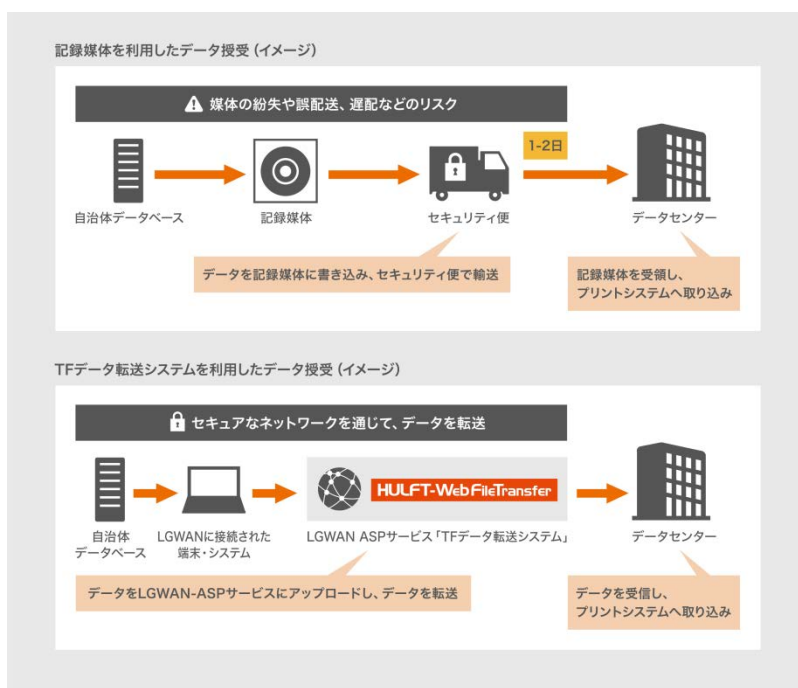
記録媒体を利用したデータ授受（イメージ）

媒体の紛失や誤配送、遅配などのリスク

1-2日

自治体データベース

記録媒体

セキュリティ便

データセンター

データを記録媒体に書き込み、セキュリティ便で輸送

記録媒体を受領し、プリントシステムへ取り込み

TFデータ転送システムを利用したデータ授受（イメージ）

セキュアなネットワークを通じて、データを転送

HULFT-WebFileTransfer

自治体データベース

LGWANに接続された端末・システム

LGWAN ASPサービス「TFデータ転送システム」

データセンター

データをLGWAN-ASPサービスにアップロードし、データを転送

データを受信し、プリントシステムへ取り込み